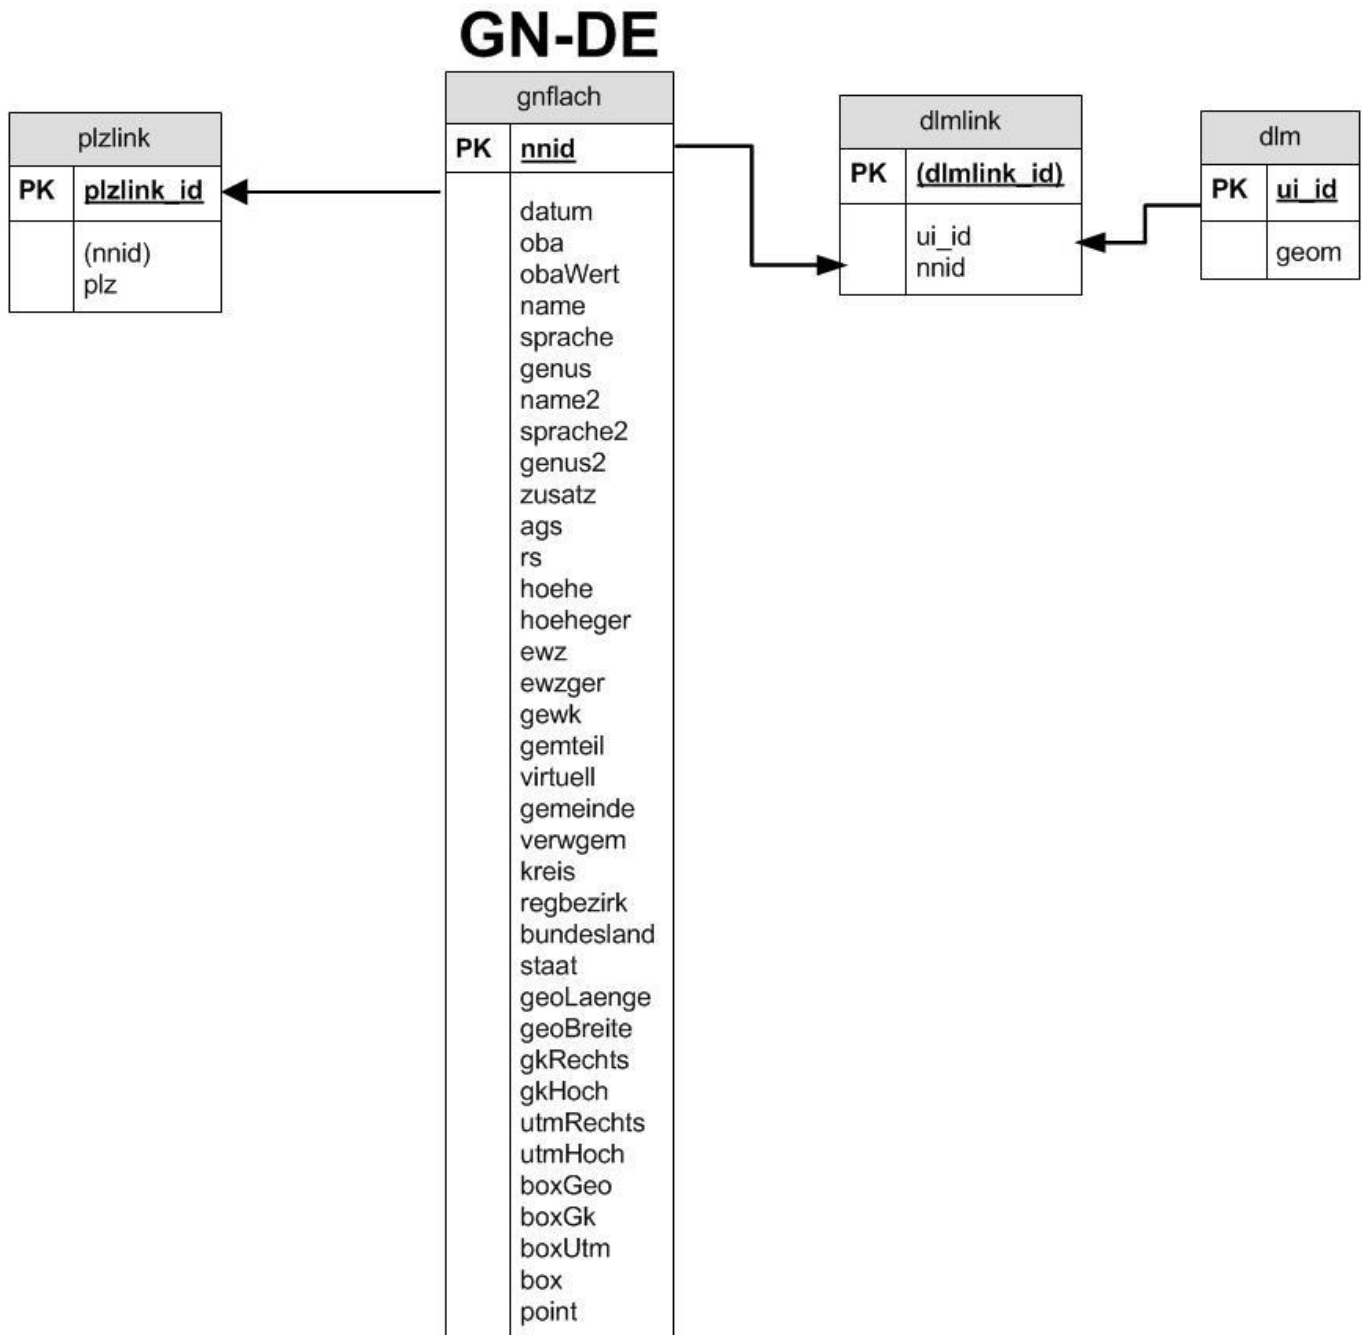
GN-DE

plzlink

| PK | plzlink_id |
|---|---|
| | (nnid) plz |

gnflach

| PK | nnid |
|---|---|
| | datum oba obaWert name sprache genus name2 sprache2 genus2 zusatz ags rs hoehe hoeheger ewz ewzger gewk gemteil virtuell gemeinde verwgem kreis regbezirk bundesland staat geoLaenge geoBreite gkRechts gkHoch utmRechts utmHoch boxGeo boxGk boxUtm box point |

dlmlink

| PK | (dlmlink_id) |
|---|---|
| | ui_id nnid |

dlm

| PK | ui_id |
|---|---|
| | geom |